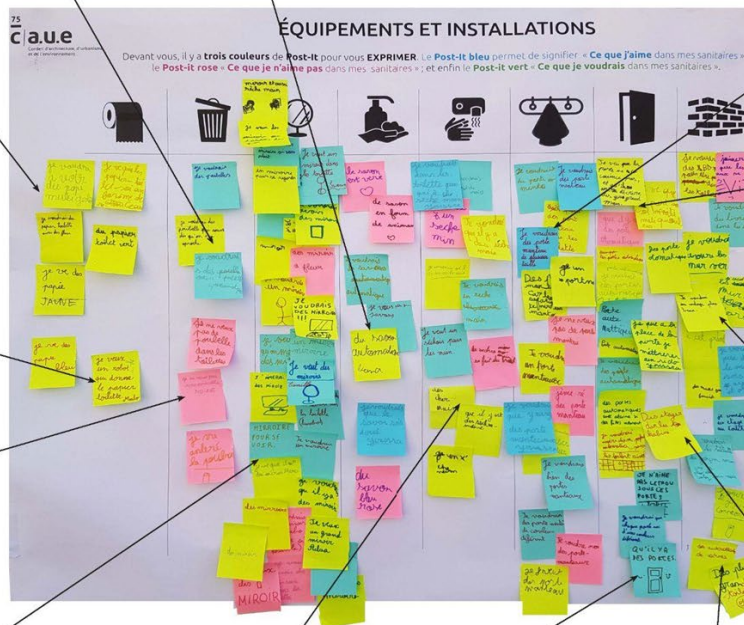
75
c|a.u.e
Conseil d'architecture, d'urbanisme et de l'environnement

ÉQUIPEMENTS ET INSTALLATIONS

Devant vous, il y a trois couleurs de Post-It pour vous EXPRIMER. Le Post-It bleu permet de signifier « Ce que j'aime dans mes sanitaires », le Post-it rose « Ce que je n'aime pas dans mes sanitaires » ; et enfin le Post-it vert « Ce que je voudrais dans mes sanitaires ».

je voudrais du papier rose

du papier toilet vert

je veux du papier JAUNE

je veux un robot qui me donne le papier toilette

je voudrais du savon automatique

du savon en forme de animaux

je voudrais un grand miroir

JE VOUDRAIS DES MIROIRS

MIROIR POUR SE VOIR

je veux un grand miroir

DES MIROIR

du savon

du savon bleu rose

je voudrais une porte

je voudrais des portes manteau

je voudrais un porte manteau

QU'IL Y A MES PORTE

Des étagères sur les lavabos

je voudrais des portes manteau

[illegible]